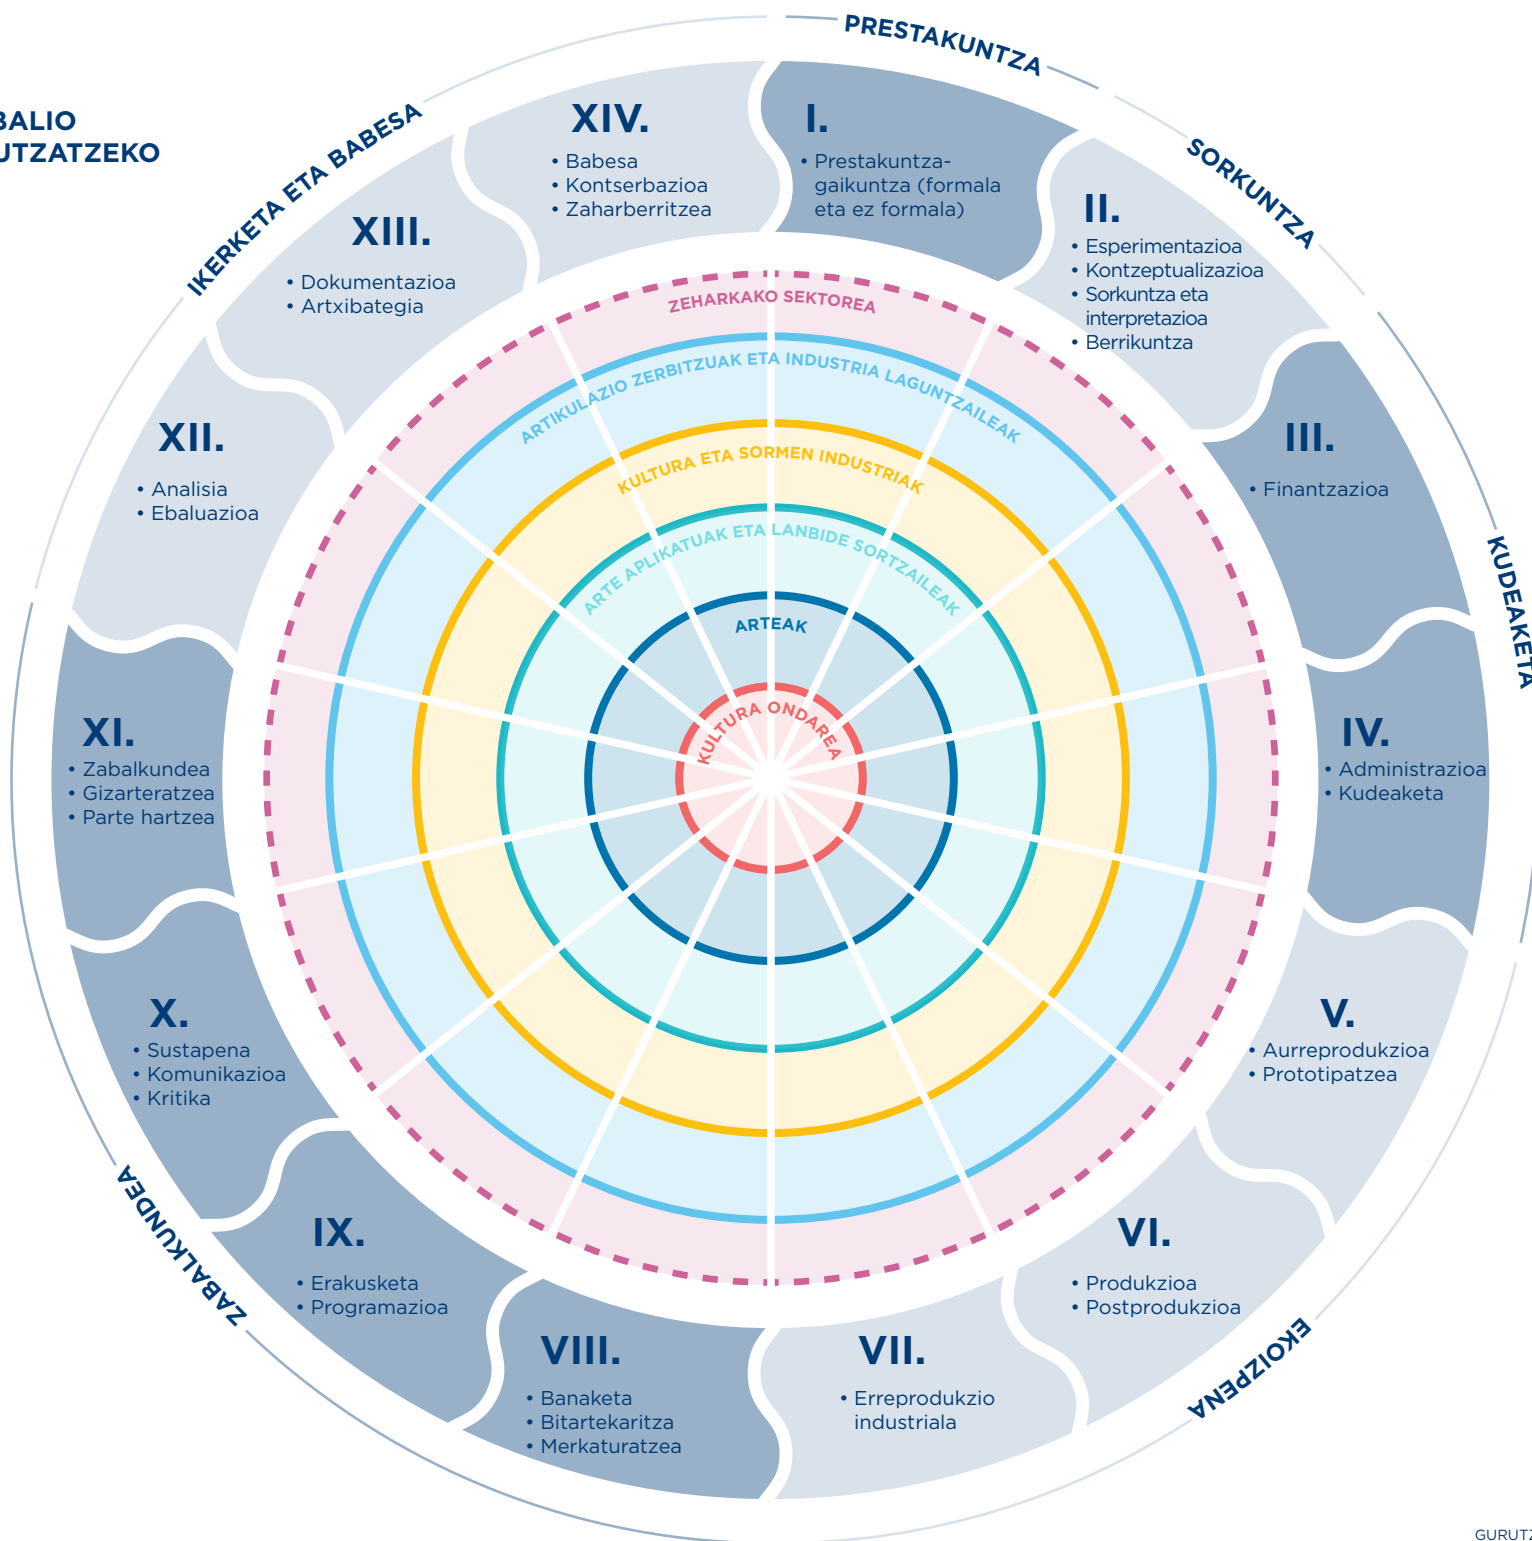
BALIO
UTZATZEKO

PRESTAKUNTZA

SORKUNTZA

KUDEAKETA

EKOIZPENA

ZABALKUNDEA

IKERKETA ETA BABESA

XIV.
• Babesa
• Kontserbazioa
• Zaharberritzea

I.
• Prestakuntza-gaikuntza (formala eta ez formala)

II.
• Esperimentazioa
• Kontzeptualizazioa
• Sorkuntza eta interpretazioa
• Berrikuntza

XIII.
• Dokumentazioa
• Artxibategia

III.
• Finantzazioa

XII.
• Analisia
• Ebaluazioa

IV.
• Administrazioa
• Kudeaketa

XI.
• Zabalkundea
• Gizarteratzea
• Parte hartzea

V.
• Aurreprodukzioa
• Prototipatzea

X.
• Sustapena
• Komunikazioa
• Kritika

VI.
• Produkzioa
• Postprodukzioa

IX.
• Erakusketa
• Programazioa

VIII.
• Banaketa
• Bitartekaritza
• Merkaturatzea

VII.
• Erreprodukzio industriala

ZEHARKAKO SEKTOREA
ARTIKULAZIO ZERBITZUAK ETA INDUSTRIA LAGUNTZAILEAK
KULTURA ETA SORMEN INDUSTRIAK
ARTE APLIKATUAK ETA LANBIDE SORTZAILEAK
ARTEAK
KULTURA ONDAREA

GURUTZ